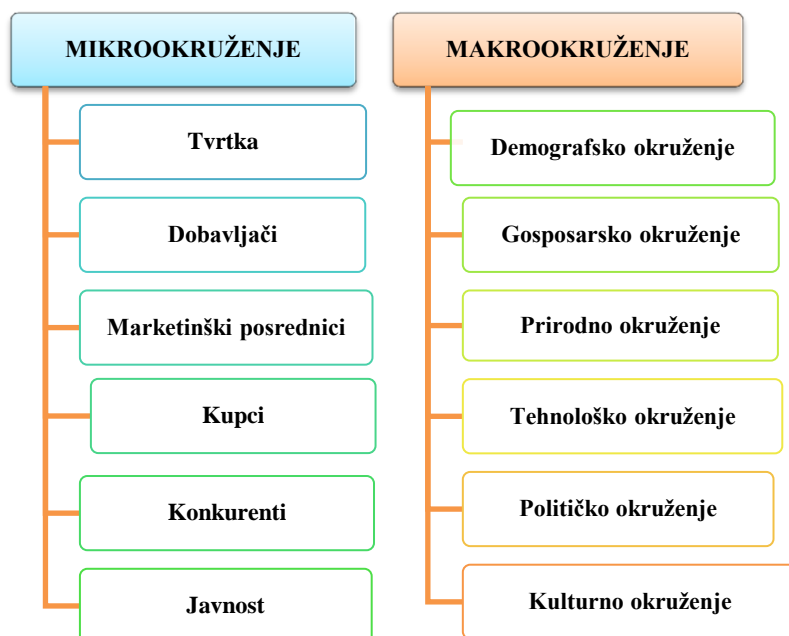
MIKROOKRUŽENJE

Tvrtka

Dobavljači

Marketinški posrednici

Kupci

Konkurenti

Javnost

MAKROOKRUŽENJE

Demografsko okruženje

Gosposarsko okruženje

Prirodno okruženje

Tehnološko okruženje

Političko okruženje

Kulturno okruženje